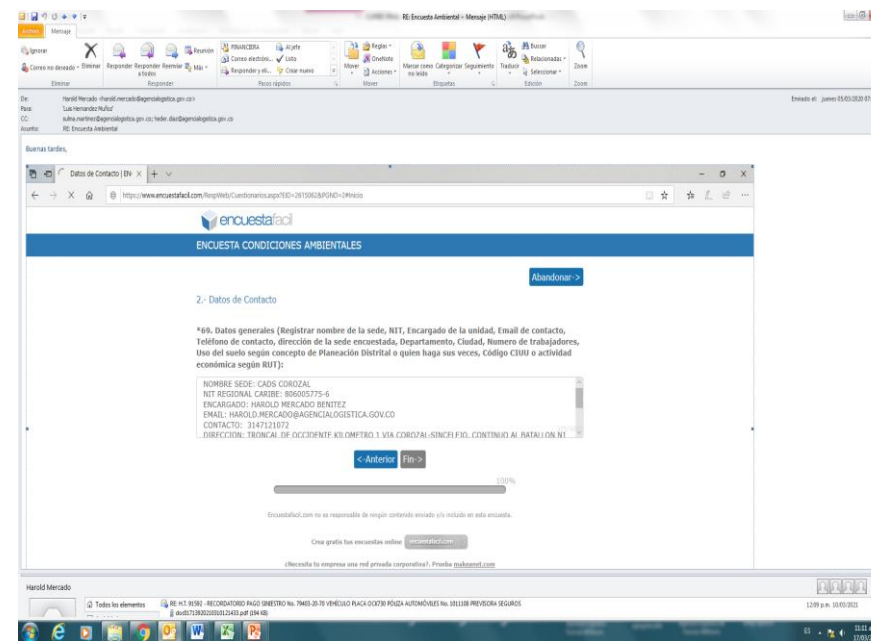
RE: Encuesta Ambiental - Mensaje (HTML)

Archivo Mensaje

Ignorar X
Correo no deseado Eliminar
Eliminar
Responder Responder a todos Reenviar Más
Responder
Reunión
FINANCIERA Al jefe
Correo electróni... Listo
Responder y eli... Crear nuevo
Pasos rápidos
Mover
Reglas
OneNote
Acciones
Mover
Marcar como no leído Categorizar Seguimiento
Etiquetas
Traducir
Buscar
Relacionadas
Seleccionar
Edición
Zoom
Zoom

De: Harold Mercado <harold.mercado@agencialogistica.gov.co>
Para: 'Luis Hernandez Muñoz'
CC: sulma.martinez@agencialogistica.gov.co; heder.diaz@agencialogistica.gov.co
Asunto: RE: Encuesta Ambiental
Enviado el: jueves 05/03/2020 07:

Buenas tardes,

Datos de Contacto | EN × + ∨

https://www.encuestafacil.com/RespWeb/Cuestionarios.aspx?EID=2615062&PGNO=2#Inicio

encuestafacil

ENCUESTA CONDICIONES AMBIENTALES

Abandonar->

2.- Datos de Contacto

*69. Datos generales (Registrar nombre de la sede, NIT, Encargado de la unidad, Email de contacto, Teléfono de contacto, dirección de la sede encuestada, Departamento, Ciudad, Numero de trabajadores, Uso del suelo según concepto de Planeación Distrital o quien haga sus veces, Código CIIU o actividad económica según RUT):

NOMBRE SEDE: CADS COROZAL
NIT REGIONAL CARIBE: 806005775-6
ENCARGADO: HAROLD MERCADO BENITEZ
EMAIL: HAROLD.MERCADO@AGENCIALOGISTICA.GOV.CO
CONTACTO: 3147121072
DIRECCION: TRONCAL DE OCCIDENTE KILOMETRO 1 VIA COROZAL-SINCELEJO, CONTINUO AL BATALLON N1

<-Anterior Fin->

100%

Encuestafacil.com no es responsable de ningún contenido enviado y/o incluido en esta encuesta.

Crea gratis tus encuestas online encuestafacil.com

¿Necesita tu empresa una red privada corporativa?. Prueba makeanet.com

Harold Mercado

Todos los elementos
RE: H.T. 91592 - RECORDATORIO PAGO SINIESTRO No. 79403-20-70 VEHÍCULO PLACA OCK730 PÓLIZA AUTOMÓVILES No. 1011108 PREVISORA SEGUROS
doc01713920210310121433.pdf (194 KB)
12:09 p.m. 10/03/2021

11:11
17/03/